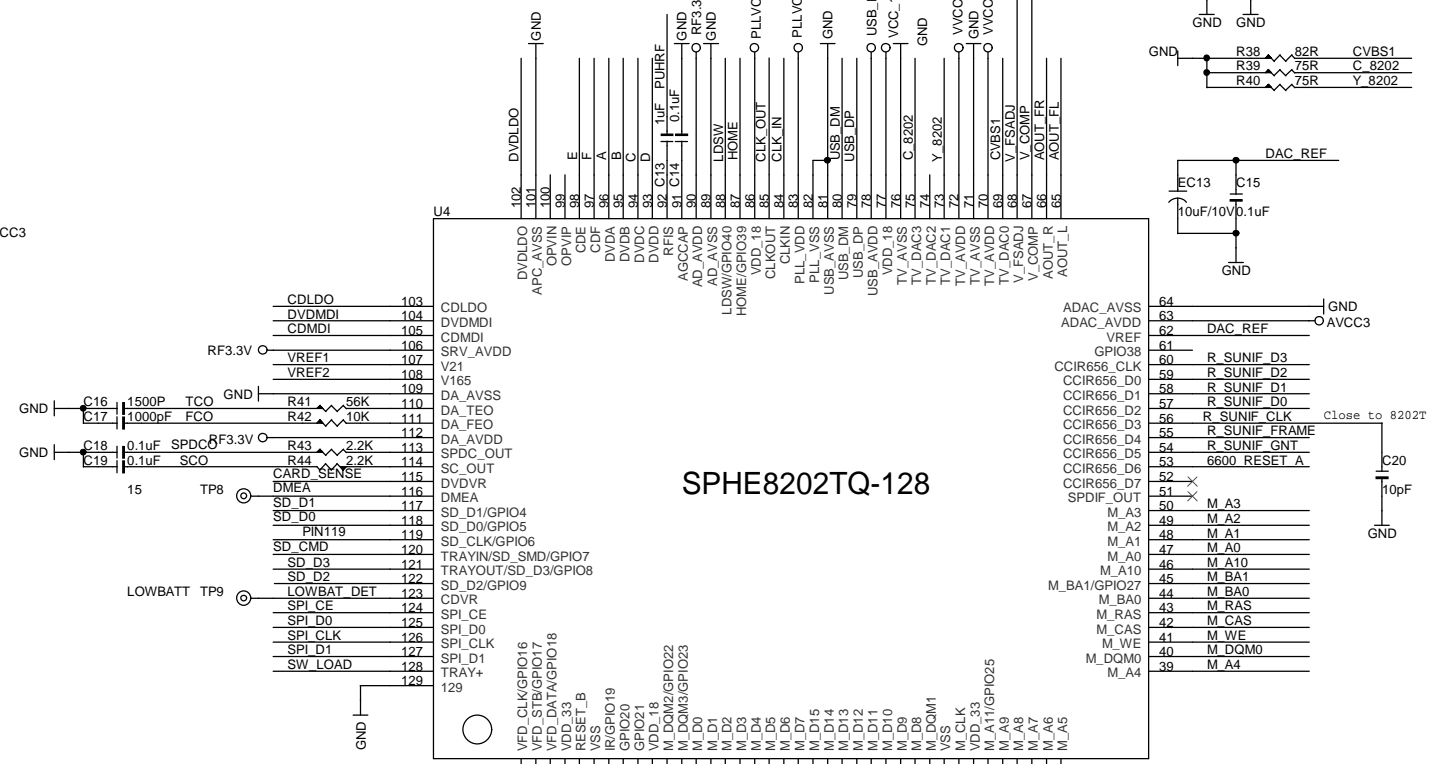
GND GND
GND R38 82R CVBS1
R39 75R C_8202
R40 75R Y_8202
DAC_REF
EC13 C15
10uF/10V 0.1uF
GND
CC3
U4
GND
RF3.3
GND
PLLVC
PLLVC
GND
USB_
VCC_
GND
VVCC
GND
VVCC
DVDLDO
1uF PUHRF
0.1uF
C13 C14
E F A B C D
LDSW HOME
CLK_OUT CLK_IN
USB_DM USB_DP
C_8202
Y_8202
CVBS1 V_FSADJ V_COMP AOUT_FR AOUT_FL
102 101 100 99 98 97 96 95 94 93 92 91 90 89 88 87 86 85 84 83 82 81 80 79 78 77 76 75 74 73 72 71 70 69 68 67 66 65
DVDLDO APC_AVSS OPVIN OPVIP CDE CDF DVDA DVDB DVDC DVDD RFIS AGCCAP AD_AVDD AD_AVSS LDSW/GPIO40 HOME/GPIO39 VDD_18 CLKOUT CLKIN PLL_VDD PLL_VSS USB_AVSS USB_DM USB_DP USB_AVDD VDD_18 TV_AVSS TV_DAC3 TV_DAC2 TV_DAC1 TV_AVDD TV_AVSS TV_AVDD TV_DAC0 V_FSADJ V_COMP AOUT_R AOUT_L
CDLDO 103 CDLDO
DVDMDI 104 DVDMDI
CDMDI 105 CDMDI
RF3.3V 106 SRV_AVDD
VREF1 107 V21
VREF2 108 V165
GND 109 DA_AVSS
GND C16 1500P TCO R41 56K 110 DA_TEO
C17 1000pF FCO R42 10K 111 DA_FEO
RF3.3V 112 DA_AVDD
GND C18 0.1uF SPDCO R43 2.2K 113 SPDC_OUT
C19 0.1uF SCO R44 2.2K 114 SC_OUT
CARD_SENSE 115 DVDVR
15 TP8 DMEA 116 DMEA
SD_D1 117 SD_D1/GPIO4
SD_D0 118 SD_D0/GPIO5
PIN119 119 SD_CLK/GPIO6
SD_CMD 120 TRAYIN/SD_SMD/GPIO7
SD_D3 121 TRAYOUT/SD_D3/GPIO8
SD_D2 122 SD_D2/GPIO9
LOWBATT TP9 LOWBAT_DET 123 CDVR
SPI_CE 124 SPI_CE
SPI_D0 125 SPI_D0
SPI_CLK 126 SPI_CLK
SPI_D1 127 SPI_D1
SW_LOAD 128 TRAY+
129 129
GND
SPHE8202TQ-128
ADAC_AVSS 64 GND
ADAC_AVDD 63 AVCC3
VREF 62 DAC_REF
GPIO38 61
CCIR656_CLK 60 R_SUNIF_D3
CCIR656_D0 59 R_SUNIF_D2
CCIR656_D1 58 R_SUNIF_D1
CCIR656_D2 57 R_SUNIF_D0
CCIR656_D3 56 R_SUNIF_CLK Close to 8202T
CCIR656_D4 55 R_SUNIF_FRAME
CCIR656_D5 54 R_SUNIF_GNT
CCIR656_D6 53 6600_RESET_A
CCIR656_D7 52
SPDIF_OUT 51 C20
M_A3 50 M_A3 10pF
M_A2 49 M_A2
M_A1 48 M_A1 GND
M_A0 47 M_A0
M_A10 46 M_A10
M_BA1/GPIO27 45 M_BA1
M_BA0 44 M_BA0
M_RAS 43 M_RAS
M_CAS 42 M_CAS
M_WE 41 M_WE
M_DQM0 40 M_DQM0
M_A4 39 M_A4
VFD_CLK/GPIO16 VFD_STB/GPIO17 VFD_DATA/GPIO18 VDD_33 RESET_B VSS IR/GPIO19 GPIO20 GPIO21 VDD_18 M_DQM2/GPIO22 M_DQM3/GPIO23 M_D0 M_D1 M_D2 M_D3 M_D4 M_D5 M_D6 M_D7 M_D15 M_D14 M_D13 M_D12 M_D11 M_D10 M_D9 M_D8 M_DQM1 VSS M_CLK VDD_33 M_A11/GPIO25 M_A9 M_A8 M_A7 M_A6 M_A5